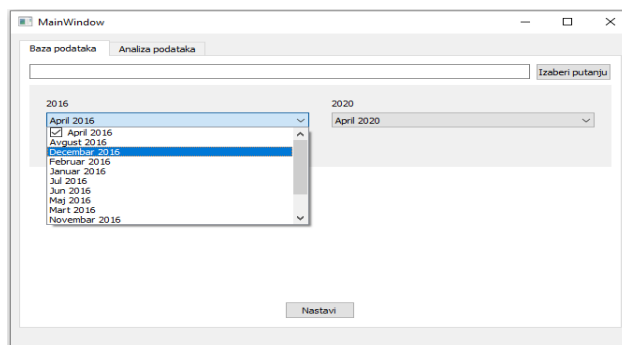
MainWindow

Baza podataka
Analiza podataka

Izaberi putanju

2016
April 2016
April 2016
Avgust 2016
Decembar 2016
Februar 2016
Januar 2016
Jul 2016
Jun 2016
Maj 2016
Mart 2016
Novembar 2016

2020
April 2020

Nastavi